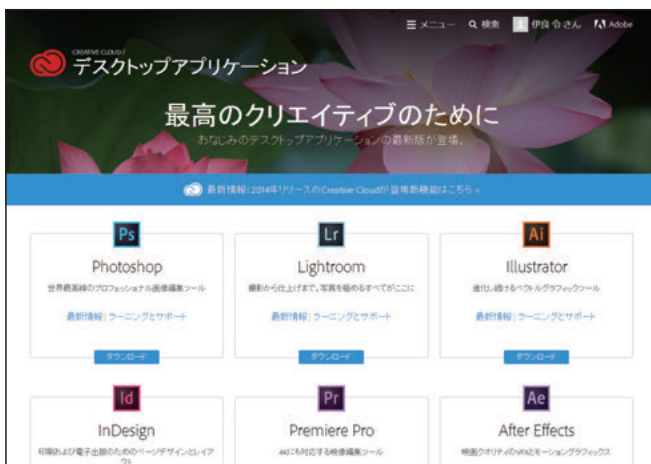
☰ メニュー　🔍 検索　伊藤 令さん　Adobe

CREATIVE CLOUD / デスクトップアプリケーション

最高のクリエイティブのために
おなじみのデスクトップアプリケーションの最新版が登場。

最新情報：2014年リリースのCreative Cloudが登場新機能はこちら »

Ps
Photoshop
世界最高峰のプロフェッショナル画像編集ツール
最新情報 | ラーニングとサポート
ダウンロード

Lr
Lightroom
撮影から仕上げまで。写真を極めるすべてがここに
最新情報 | ラーニングとサポート
ダウンロード

Ai
Illustrator
進化し続けるベクトルグラフィックツール
最新情報 | ラーニングとサポート
ダウンロード

Id
InDesign
印刷および電子出版のためのページデザインとレイアウト

Pr
Premiere Pro
4Kにも対応する映像編集ツール

Ae
After Effects
映画クオリティのVFXとモーショングラフィックス